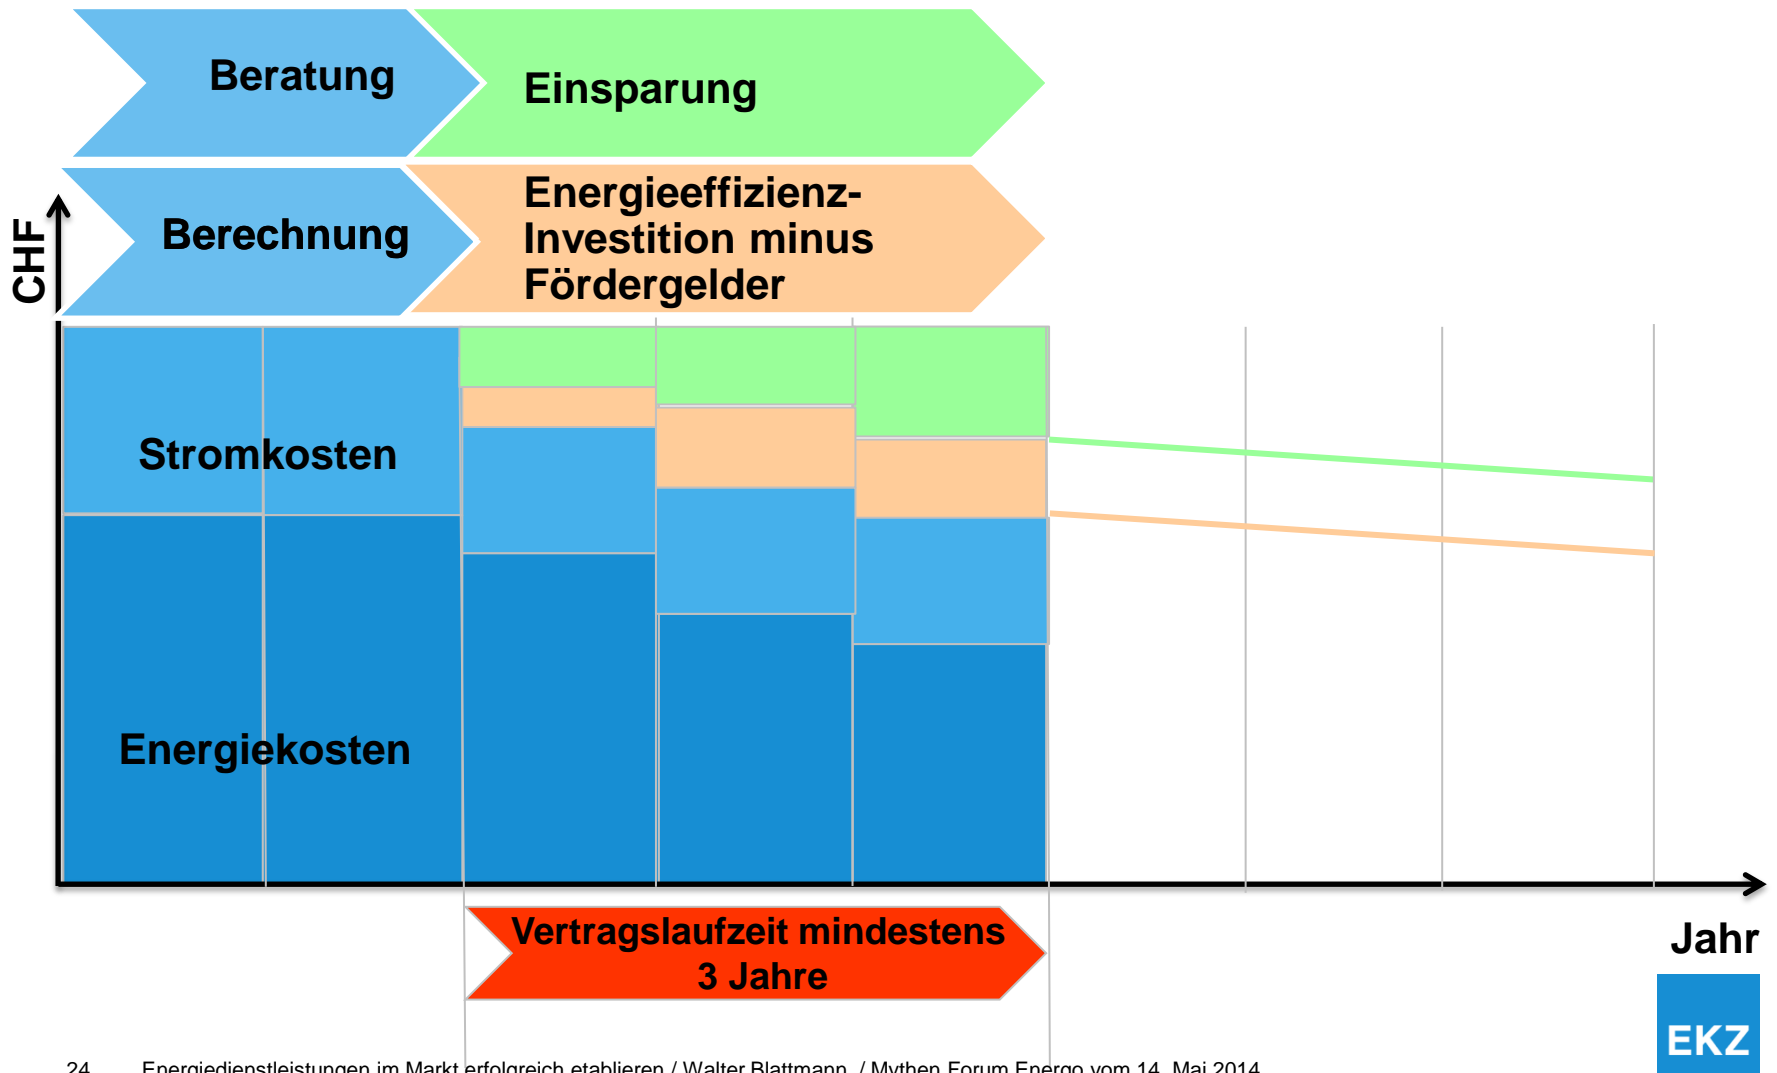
Beratung

Einsparung

Berechnung

Energieeffizienz-Investition minus Fördergelder

CHF

Stromkosten

Energiekosten

Vertragslaufzeit mindestens 3 Jahre

Jahr

EKZ

24 Energiedienstleistungen im Markt erfolgreich etablieren / Walter Blattmann / Mythen Forum Energo vom 14. Mai 2014